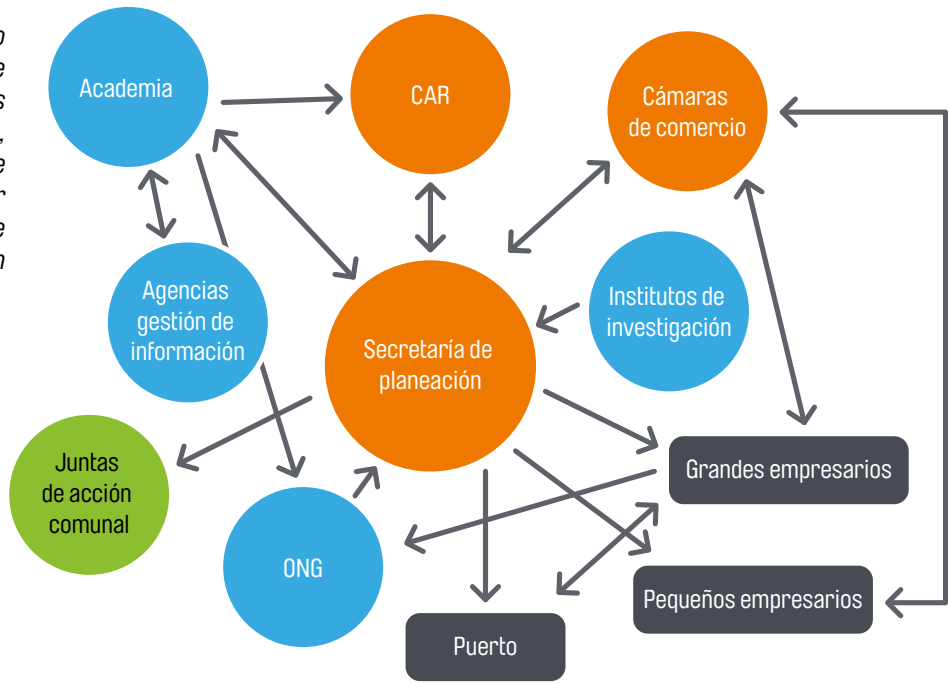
o
e
s
,
e
r
e
n

Academia

CAR

Cámaras de comercio

Agencias gestión de información

Secretaría de planeación

Institutos de investigación

Juntas de acción comunal

ONG

Grandes empresarios

Pequeños empresarios

Puerto